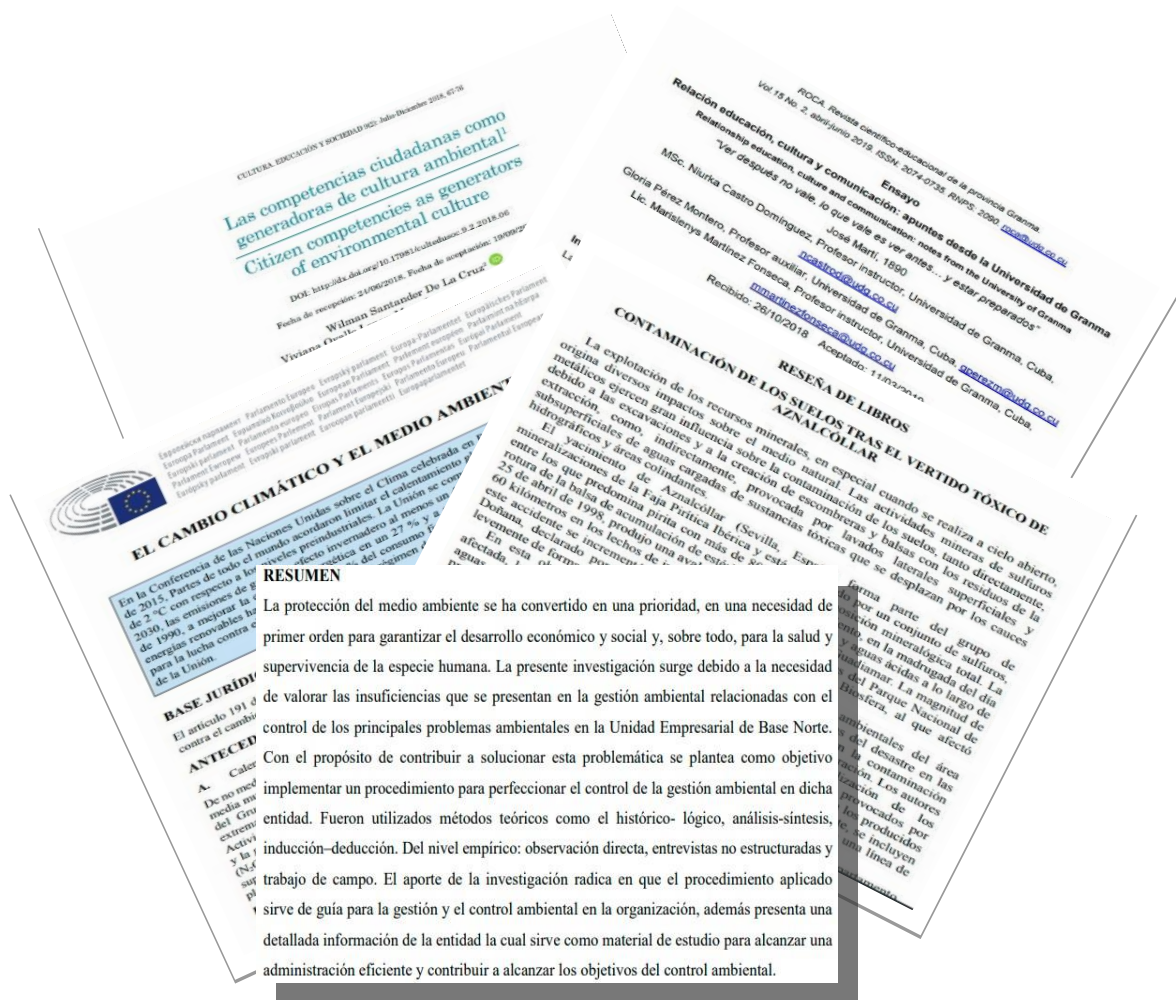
CULTURA, EDUCACIÓN Y SOCIEDAD 9(2): Julio-Diciembre 2018, 67-76

Las competencias ciudadanas como generadoras de cultura ambiental

Citizen competencies as generators of environmental culture

DOI: http://dx.doi.org/10.17981/cultedusoc.9.2.2018.06

Fecha de recepción: 24/06/2018. Fecha de aceptación: 19/09/2018

Wilman Santander De La Cruz

ROCA. Revista científico-educacional de la provincia Granma.
Vol 15 No. 2, abril-junio 2019. ISSN: 2074-0735. RNPS: 2090. roca@udg.co.cu

Ensayo

Relación educación, cultura y comunicación: apuntes desde la Universidad de Granma

Relationship education, culture and communication: notes from the University of Granma

"Ver después no vale, lo que vale es ver antes... y estar preparados"
José Martí, 1890

MSc. Niurka Castro Domínguez, Profesor instructor, Universidad de Granma, Cuba, ncastrod@udg.co.cu

Gloria Pérez Montero, Profesor auxiliar, Universidad de Granma, Cuba, gperezm@udg.co.cu

Lic. Marislenys Martínez Fonseca, Profesor instructor, Universidad de Granma, Cuba, mmartinezfonseca@udg.co.cu

Recibido: 26/10/2018 Aceptado: 11/03/2019

RESEÑA DE LIBROS

CONTAMINACIÓN DE LOS SUELOS TRAS EL VERTIDO TÓXICO DE AZNALCÓLLAR

La explotación de los recursos minerales, en especial cuando se realiza a cielo abierto, origina diversos impactos sobre el medio natural. Las actividades mineras de sulfuros metálicos ejercen gran influencia sobre la contaminación de los suelos, tanto directamente, debido a las excavaciones y a la creación de escombreras y balsas con los residuos de la extracción, como indirectamente, provocada por lavados laterales superficiales y subsuperficiales de aguas cargadas de sustancias tóxicas que se desplazan por los cauces hidrográficos y áreas colindantes.

El yacimiento de Aznalcóllar (Sevilla, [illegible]) forma parte del grupo de mineralizaciones de la Faja Pirítica Ibérica y está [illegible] por un conjunto de sulfuros, entre los que predomina pirita con más de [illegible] mineralógica total. La rotura de la balsa de acumulación de estériles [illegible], en la madrugada del día 25 de abril de 1998, produjo una avalancha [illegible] aguas ácidas a lo largo de 60 kilómetros en los lechos de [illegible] Guadiamar. La magnitud de este accidente se incrementó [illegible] del Parque Nacional de Doñana, declarado por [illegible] Biosfera, al que afectó levemente de forma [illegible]

Europäisches Parlament Europees Parlement Parlamento Europeo European Parliament Parlement européen

EL CAMBIO CLIMÁTICO Y EL MEDIO AMBIENTE

En la Conferencia de las Naciones Unidas sobre el Clima celebrada en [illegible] de 2015, Partes de todo el mundo acordaron limitar el calentamiento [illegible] de 2 °C con respecto a los niveles preindustriales. La Unión se com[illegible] 2030, las emisiones de efecto invernadero al menos un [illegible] de 1990, a mejorar la eficiencia energética en un 27 % y a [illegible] energías renovables en el consumo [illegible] para la lucha contra el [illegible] de la Unión.

BASE JURÍDICA

El artículo 191 de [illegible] contra el cambio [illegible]

ANTECEDENTES

A. Cale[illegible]

RESUMEN

La protección del medio ambiente se ha convertido en una prioridad, en una necesidad de primer orden para garantizar el desarrollo económico y social y, sobre todo, para la salud y supervivencia de la especie humana. La presente investigación surge debido a la necesidad de valorar las insuficiencias que se presentan en la gestión ambiental relacionadas con el control de los principales problemas ambientales en la Unidad Empresarial de Base Norte. Con el propósito de contribuir a solucionar esta problemática se plantea como objetivo implementar un procedimiento para perfeccionar el control de la gestión ambiental en dicha entidad. Fueron utilizados métodos teóricos como el histórico- lógico, análisis-síntesis, inducción–deducción. Del nivel empírico: observación directa, entrevistas no estructuradas y trabajo de campo. El aporte de la investigación radica en que el procedimiento aplicado sirve de guía para la gestión y el control ambiental en la organización, además presenta una detallada información de la entidad la cual sirve como material de estudio para alcanzar una administración eficiente y contribuir a alcanzar los objetivos del control ambiental.